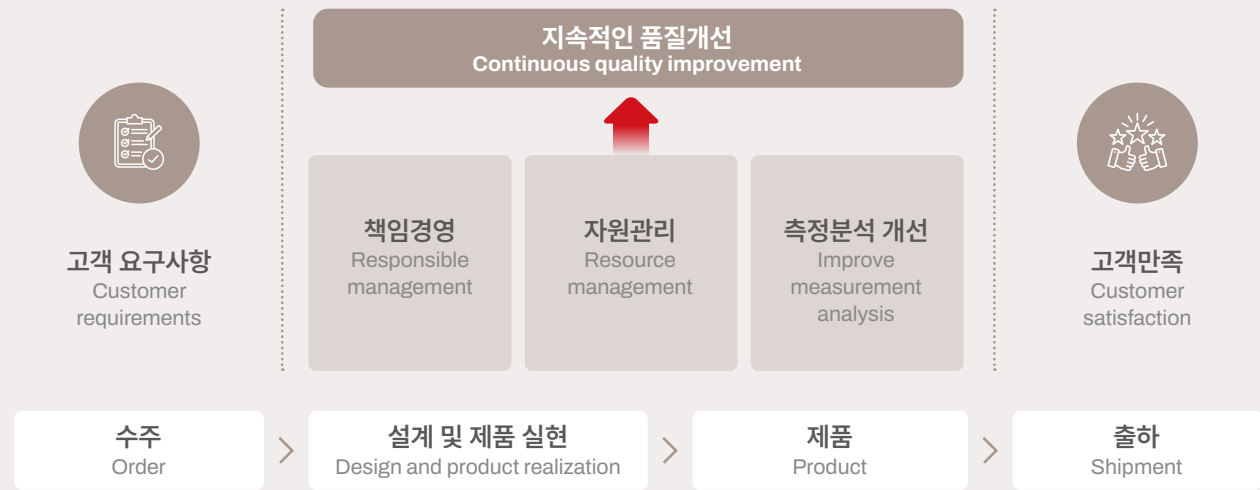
지속적인 품질개선
Continuous quality improvement

고객 요구사항
Customer requirements

책임경영
Responsible management

자원관리
Resource management

측정분석 개선
Improve measurement analysis

고객만족
Customer satisfaction

수주
Order

설계 및 제품 실현
Design and product realization

제품
Product

출하
Shipment